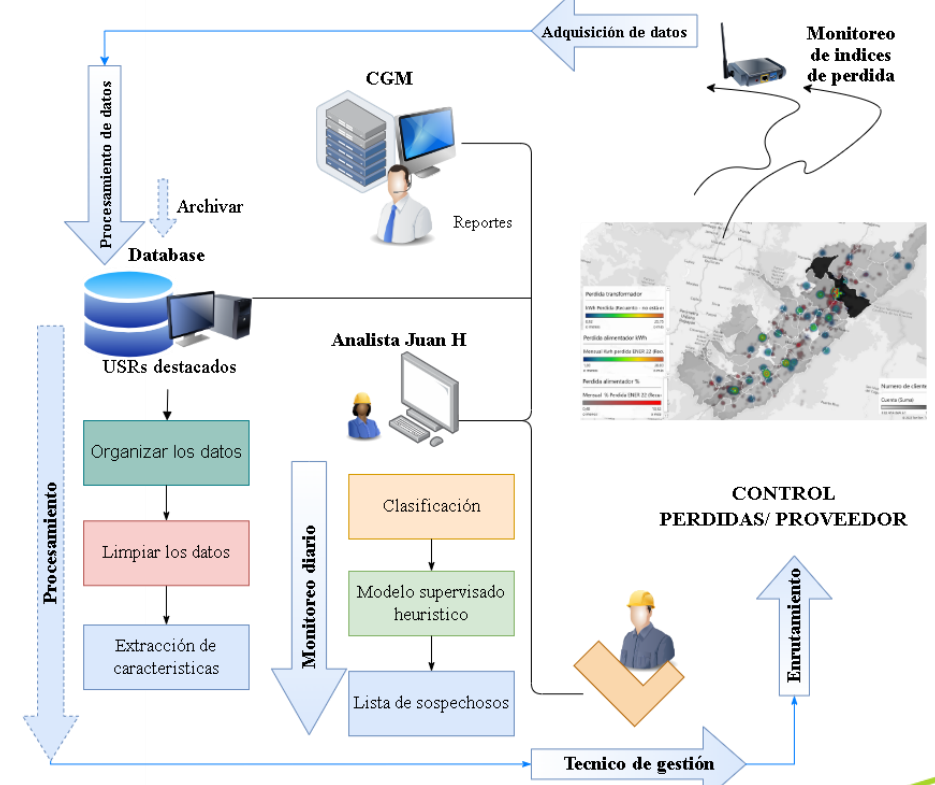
Adquisición de datos

Monitoreo de indices de perdida

Procesamiento de datos

CGM

Archivar

Reportes

Database

USRs destacados

Analista Juan H

Perdida transformador

Perdida alimentador kWh

Perdida alimentador %

Numero de client

Cuenta (Suma)

Organizar los datos

Limpiar los datos

Extracción de caracteristicas

Procesamiento

Monitoreo diario

Clasificación

Modelo supervisado heuristico

Lista de sospechosos

CONTROL PERDIDAS/ PROVEEDOR

Enrutamiento

Tecnico de gestión